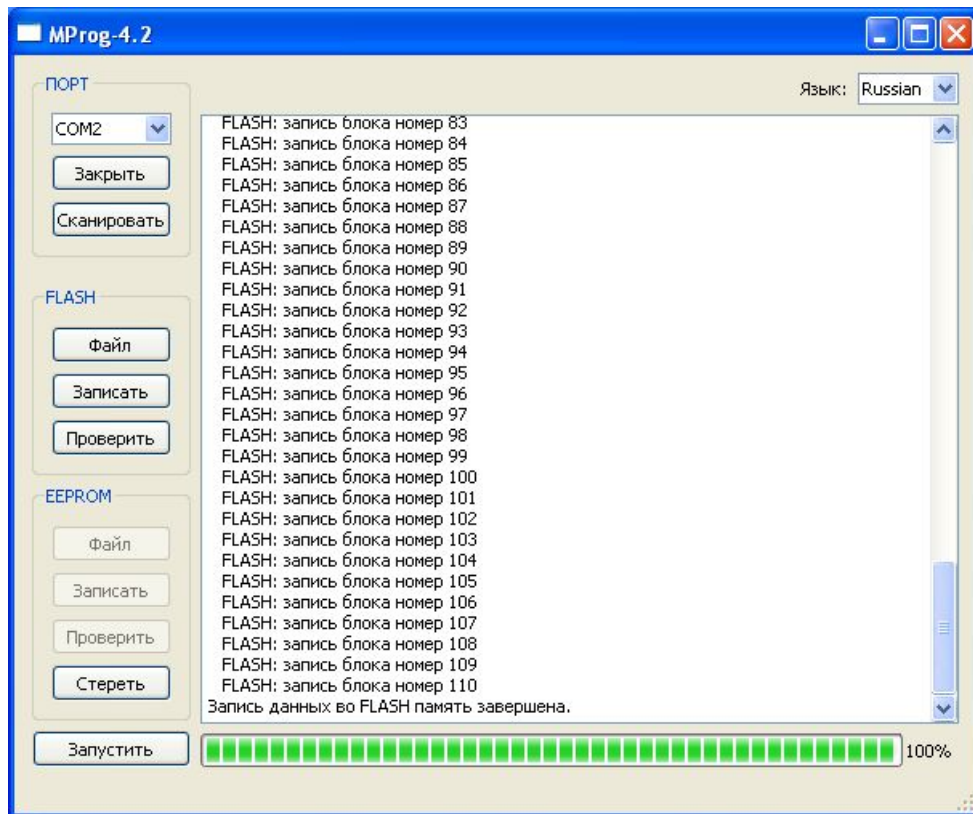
MProg-4.2

ПОРТ

COM2

Закрыть

Сканировать

FLASH

Файл

Записать

Проверить

EEPROM

Файл

Записать

Проверить

Стереть

Язык: Russian

FLASH: запись блока номер 83
FLASH: запись блока номер 84
FLASH: запись блока номер 85
FLASH: запись блока номер 86
FLASH: запись блока номер 87
FLASH: запись блока номер 88
FLASH: запись блока номер 89
FLASH: запись блока номер 90
FLASH: запись блока номер 91
FLASH: запись блока номер 92
FLASH: запись блока номер 93
FLASH: запись блока номер 94
FLASH: запись блока номер 95
FLASH: запись блока номер 96
FLASH: запись блока номер 97
FLASH: запись блока номер 98
FLASH: запись блока номер 99
FLASH: запись блока номер 100
FLASH: запись блока номер 101
FLASH: запись блока номер 102
FLASH: запись блока номер 103
FLASH: запись блока номер 104
FLASH: запись блока номер 105
FLASH: запись блока номер 106
FLASH: запись блока номер 107
FLASH: запись блока номер 108
FLASH: запись блока номер 109
FLASH: запись блока номер 110
Запись данных во FLASH память завершена.

Запустить

100%